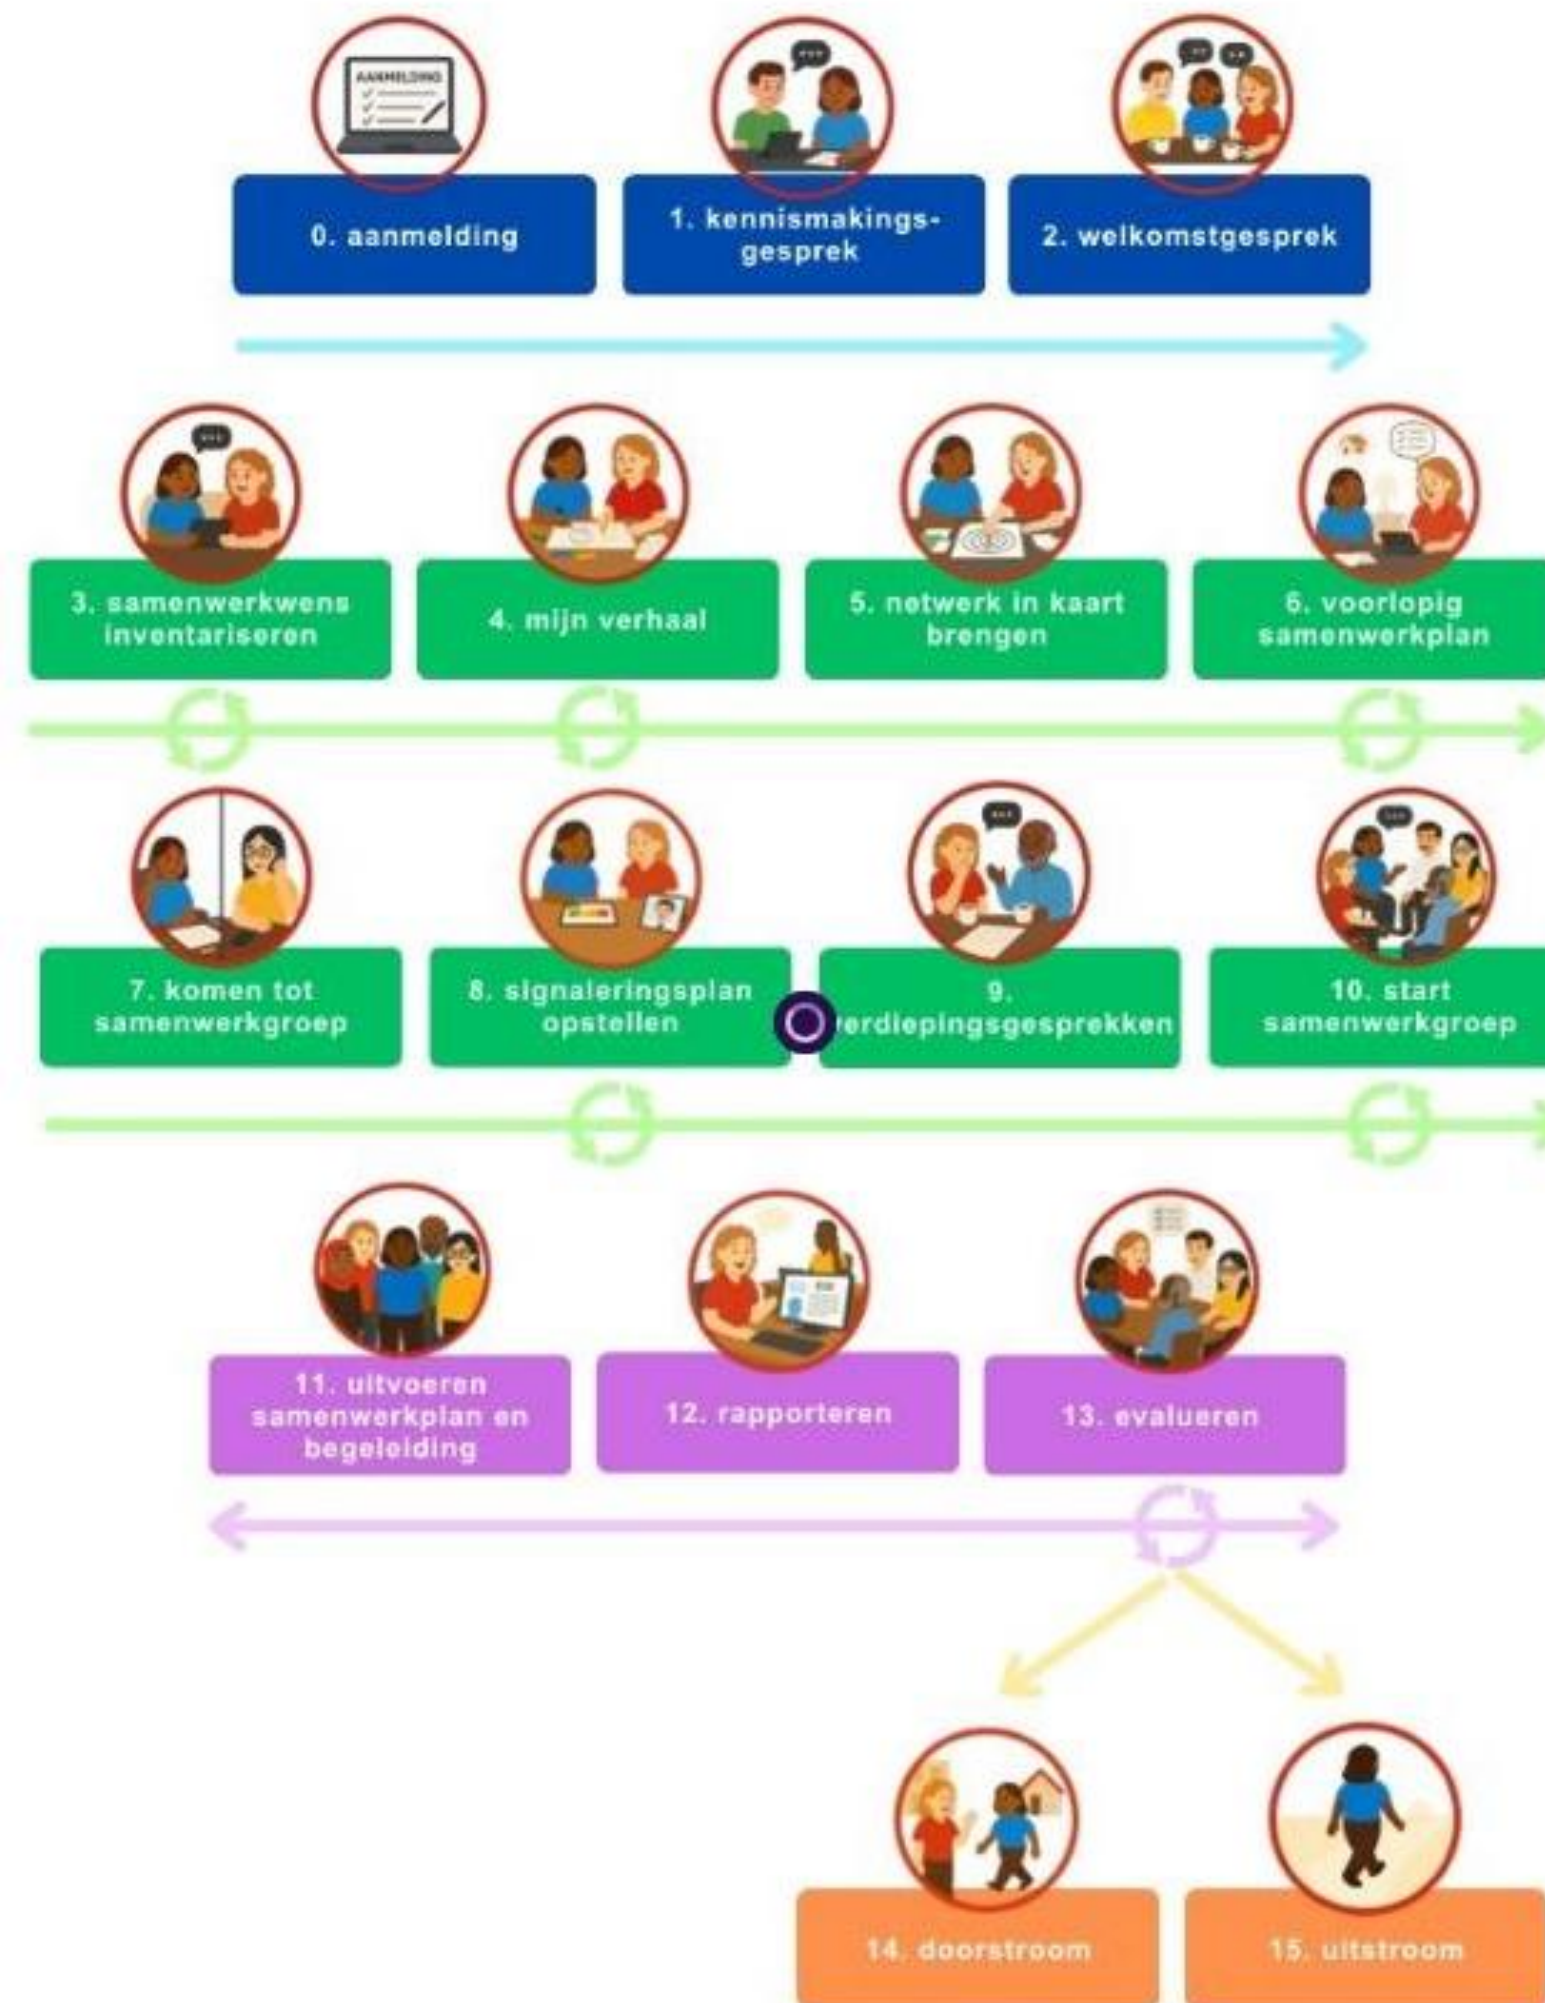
AANMELDING

0. aanmelding

1. kennismakingsgesprek

2. welkomstgesprek

3. samenwerkwens inventariseren

4. mijn verhaal

5. netwerk in kaart brengen

6. voorlopig samenwerkplan

7. komen tot samenwerkgroep

8. signaleringsplan opstellen

9. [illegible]erdiepingsgesprekken

10. start samenwerkgroep

11. uitvoeren samenwerkplan en begeleiding

12. rapporteren

13. evalueren

14. doorstroom

15. uitstroom